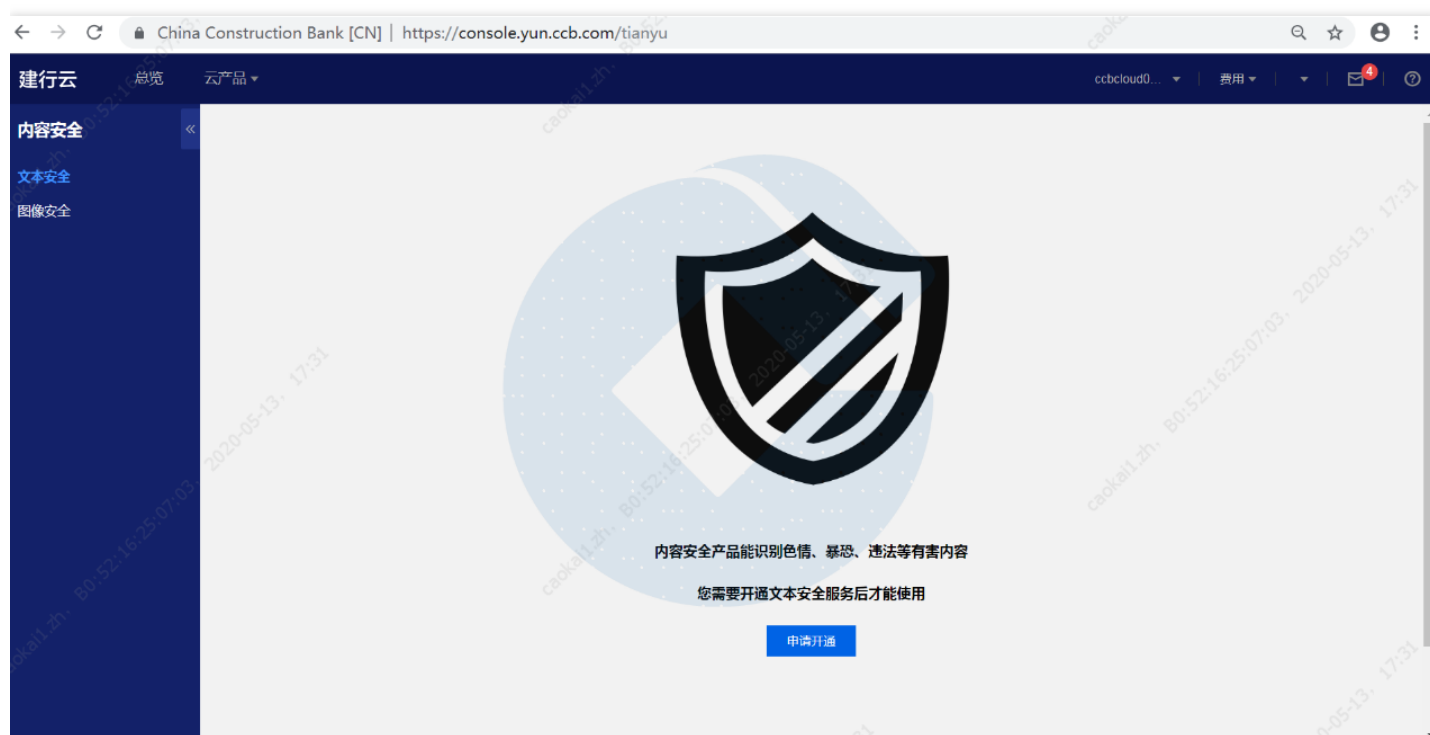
China Construction Bank [CN] | https://console.yun.ccb.com/tianyu

建行云 总览 云产品

ccbcloud0... 费用 4

内容安全

文本安全

图像安全

内容安全产品能识别色情、暴恐、违法等有害内容

您需要开通文本安全服务后才能使用

申请开通

caokai1.zh, B0:52:16:25:07:03, 2020-05-13, 17:31